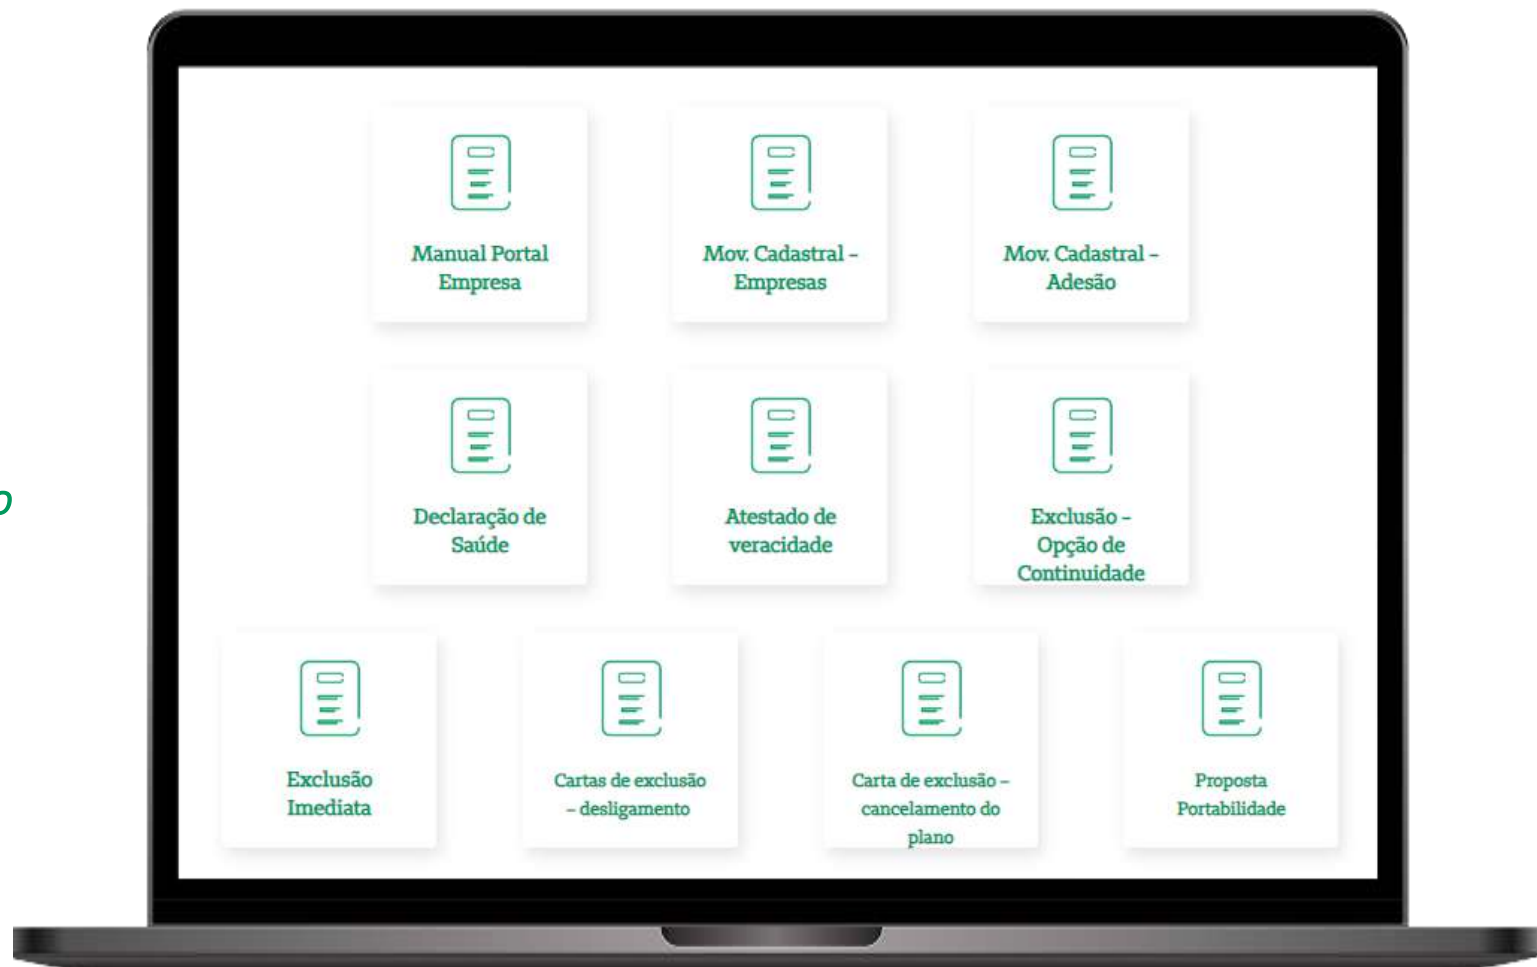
Manual Portal Empresa

Mov. Cadastral - Empresas

Mov. Cadastral - Adesão

Declaração de Saúde

Atestado de veracidade

Exclusão - Opção de Continuidade

Exclusão Imediata

Cartas de exclusão - desligamento

Carta de exclusão - cancelamento do plano

Proposta Portabilidade